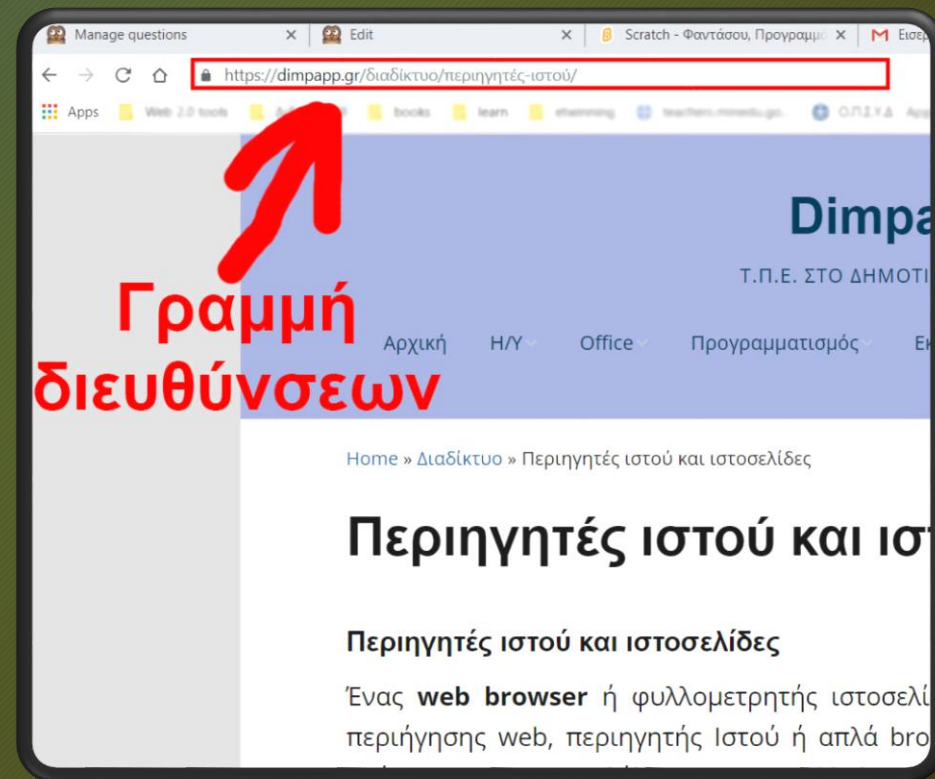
Manage questions ×
Edit ×
Scratch - Φαντάσου, Προγραμμ ×
Εισερ

https://dimpapp.gr/διαδίκτυο/περιηγητές-ιστού/

Apps
Web 2.0 tools
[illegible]
books
learn
etwinning
teachers.minedu.go...
Ο.Π.Σ.Υ.Δ
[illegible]

Γραμμή διευθύνσεων

Dimpa

Τ.Π.Ε. ΣΤΟ ΔΗΜΟΤΙ

Αρχική
Η/Υ
Office
Προγραμματισμός
Εκ

Home » Διαδίκτυο » Περιηγητές ιστού και ιστοσελίδες

Περιηγητές ιστού και ισ

Περιηγητές ιστού και ιστοσελίδες

Ένας web browser ή φυλλομετρητής ιστοσελί περιήγησης web, περιηγητής Ιστού ή απλά bro